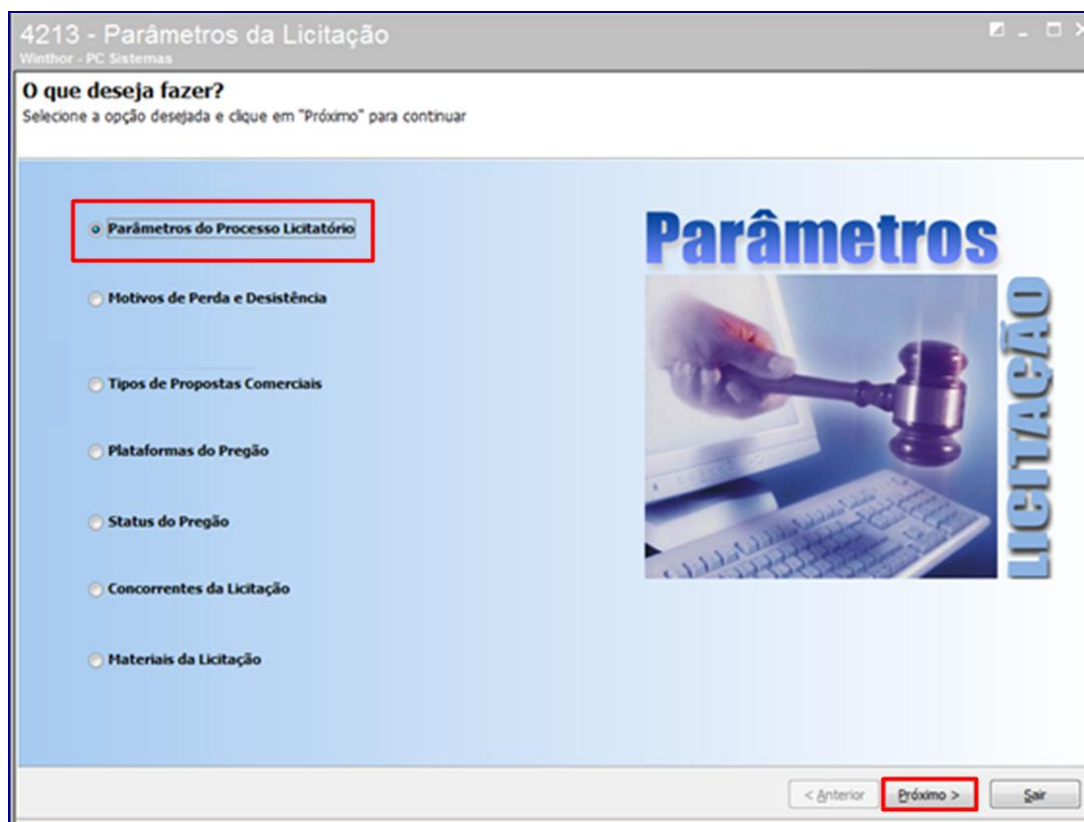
4213 - Parâmetros da Licitação
Winthor - PC Sistemas

O que deseja fazer?
Selecione a opção desejada e clique em "Próximo" para continuar

Parâmetros do Processo Licitatório

Motivos de Perda e Desistência

Tipos de Propostas Comerciais

Plataformas do Pregão

Status do Pregão

Concorrentes da Licitação

Materiais da Licitação

Parâmetros
LICITAÇÃO

< Anterior
Próximo >
Sair